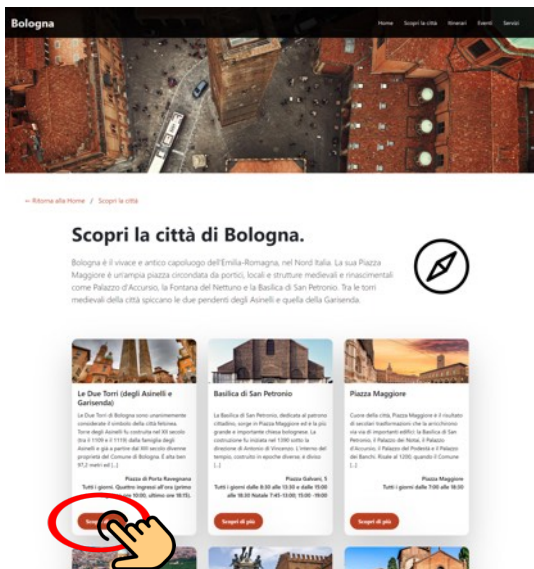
Bologna

Home Scopri la città Itinerari Eventi Servizi

← Ritorna alla Home / Scopri la città

Scopri la città di Bologna.

Bologna è il vivace e antico capoluogo dell'Emilia-Romagna, nel Nord Italia. La sua Piazza Maggiore è un'ampia piazza circondata da portici, locali e strutture medievali e rinascimentali come Palazzo d'Accursio, la Fontana del Nettuno e la Basilica di San Petronio. Tra le torri medievali della città spiccano le due pendenti degli Asinelli e quella della Garisenda.

Le Due Torri (degli Asinelli e Garisenda)

Le Due Torri di Bologna sono unanimemente considerate il simbolo della città felsinea. Torre degli Asinelli fu costruita nel XII secolo (tra il 1109 e il 1119) dalla famiglia degli Asinelli e già a partire dal XIV secolo divenne proprietà del Comune di Bologna. È alta ben 97,2 metri ed [...]

Piazza di Porta Ravegnana
Tutti i giorni. Quattro ingressi all'ora (primo alle 10:00, ultimo ore 18:15).

Scopri di più

Basilica di San Petronio

La Basilica di San Petronio, dedicata al patrono cittadino, sorge in Piazza Maggiore ed è la più grande e importante chiesa bolognese. La costruzione fu iniziata nel 1390 sotto la direzione di Antonio di Vincenzo. L'interno del tempio, costruito in epoche diverse, è diviso [...]

Piazza Galvani, 5
Tutti i giorni dalle 8:30 alle 13:30 e dalle 15:00 alle 18:30 Natale 7:45-13:00; 15:00 - 19:00

Scopri di più

Piazza Maggiore

Cuore della città, Piazza Maggiore è il risultato di secolari trasformazioni che la arricchirono via via di importanti edifici: la Basilica di San Petronio, il Palazzo dei Notai, il Palazzo d'Accursio, il Palazzo del Podestà e il Palazzo dei Banchi. Risale al 1200, quando il Comune [...]

Piazza Maggiore
Tutti i giorni dalle 7:00 alle 18:00

Scopri di più